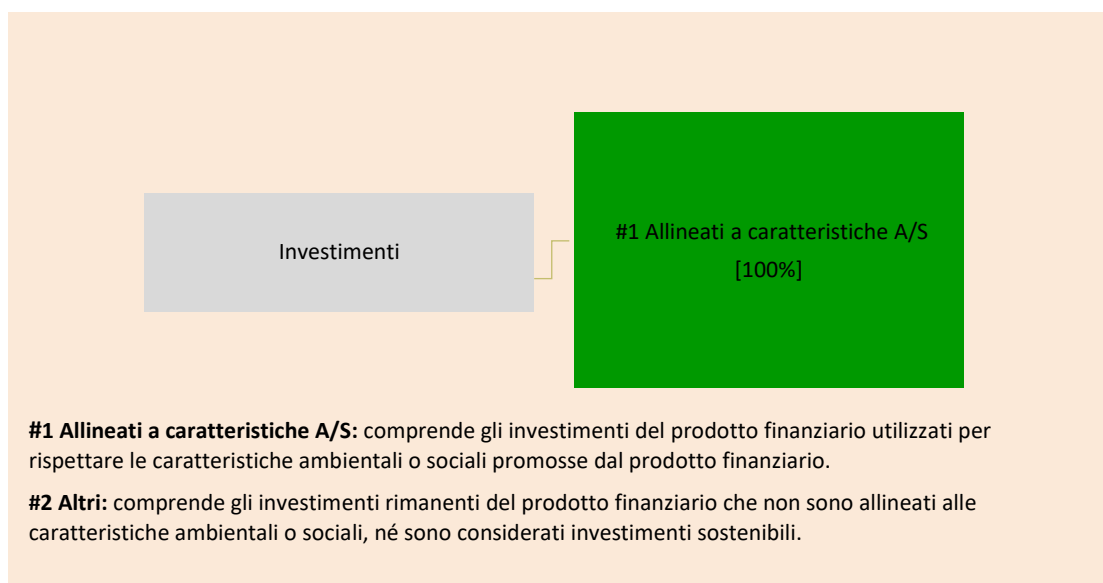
Investimenti

#1 Allineati a caratteristiche A/S
[100%]

**#1 Allineati a caratteristiche A/S:** comprende gli investimenti del prodotto finanziario utilizzati per rispettare le caratteristiche ambientali o sociali promosse dal prodotto finanziario.

**#2 Altri:** comprende gli investimenti rimanenti del prodotto finanziario che non sono allineati alle caratteristiche ambientali o sociali, né sono considerati investimenti sostenibili.